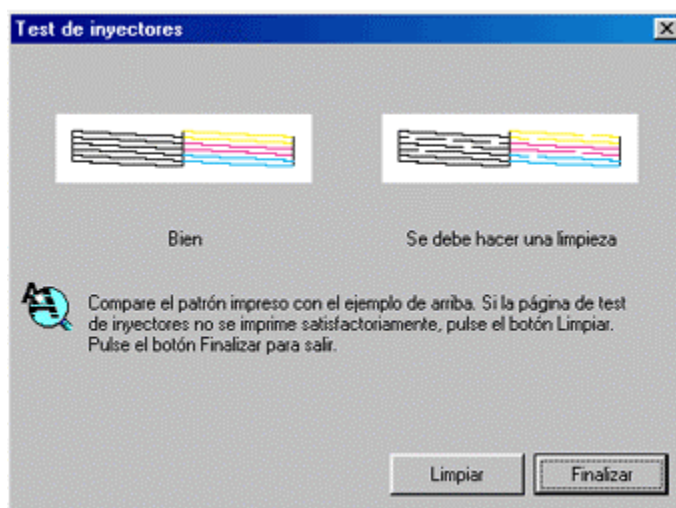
Test de inyectores

Bien

Se debe hacer una limpieza

Compare el patrón impreso con el ejemplo de arriba. Si la página de test de inyectores no se imprime satisfactoriamente, pulse el botón Limpiar. Pulse el botón Finalizar para salir.

Limpiar

Finalizar